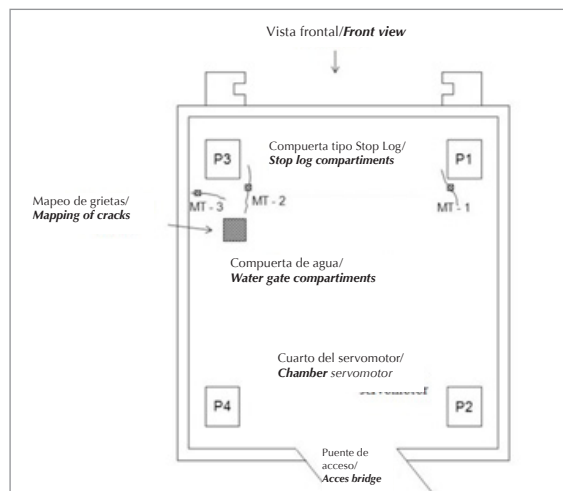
Vista frontal/*Front view*

P3

Compuerta tipo Stop Log/
*Stop log compartiments*

P1

Mapeo de grietas/
*Mapping of cracks*

MT - 3

MT - 2

MT - 1

Compuerta de agua/
*Water gate compartiments*

Cuarto del servomotor/
*Chamber servomotor*

servomotor

P4

P2

Puente de acceso/
*Acces bridge*